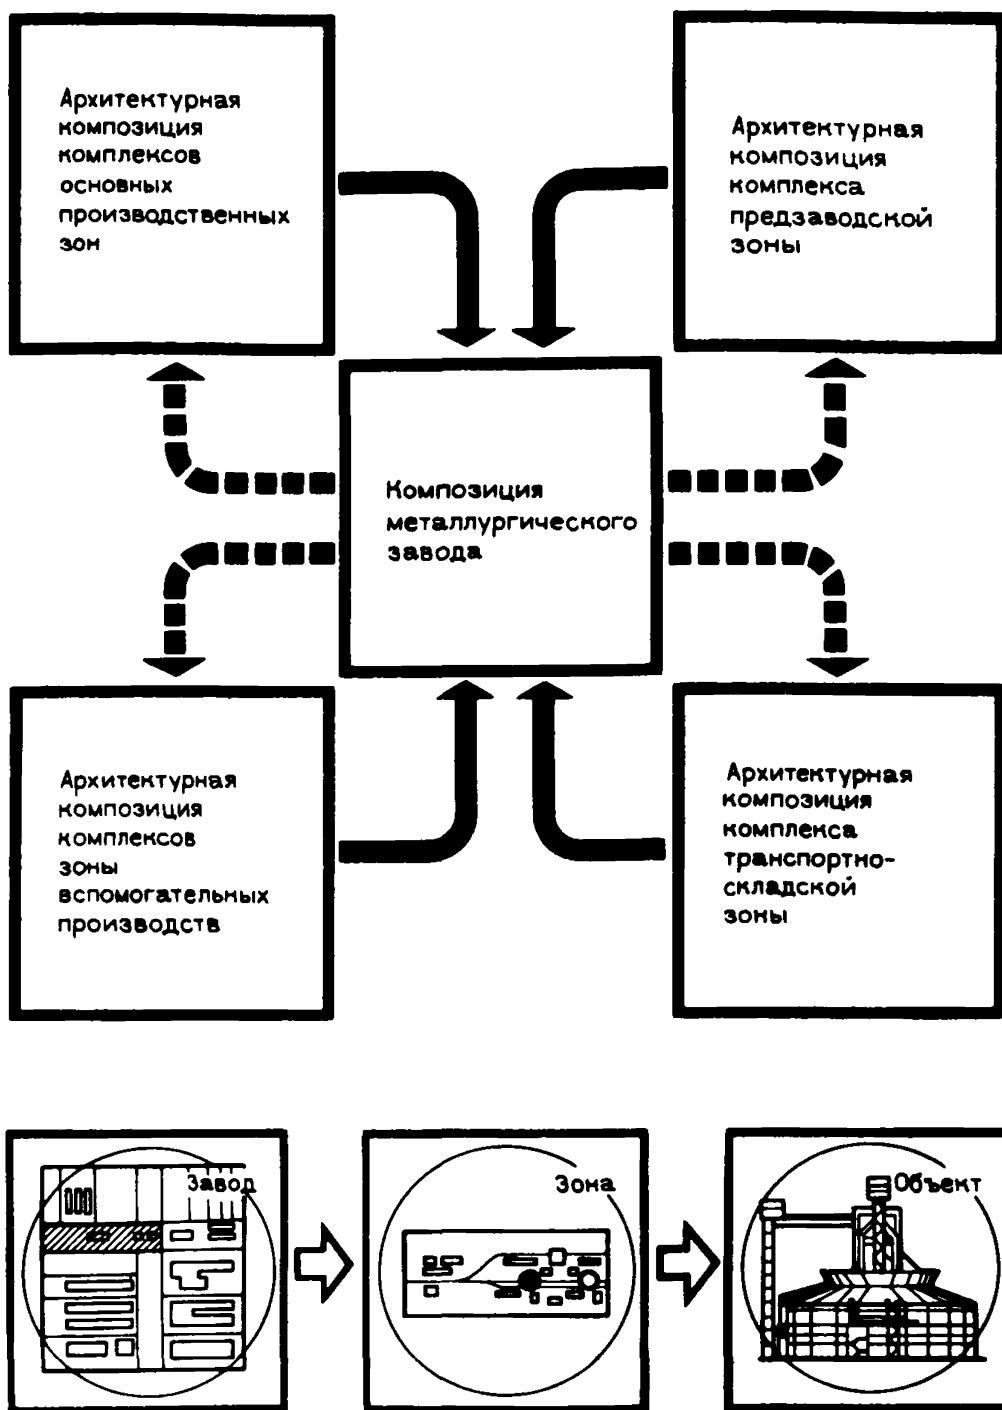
Архитектурная композиция комплексов основных производственных зон

Архитектурная композиция комплекса предзаводской зоны

Композиция металлургического завода

Архитектурная композиция комплексов зоны вспомогательных производств

Архитектурная композиция комплекса транспортно-складской зоны

Завод

Зона

Объект